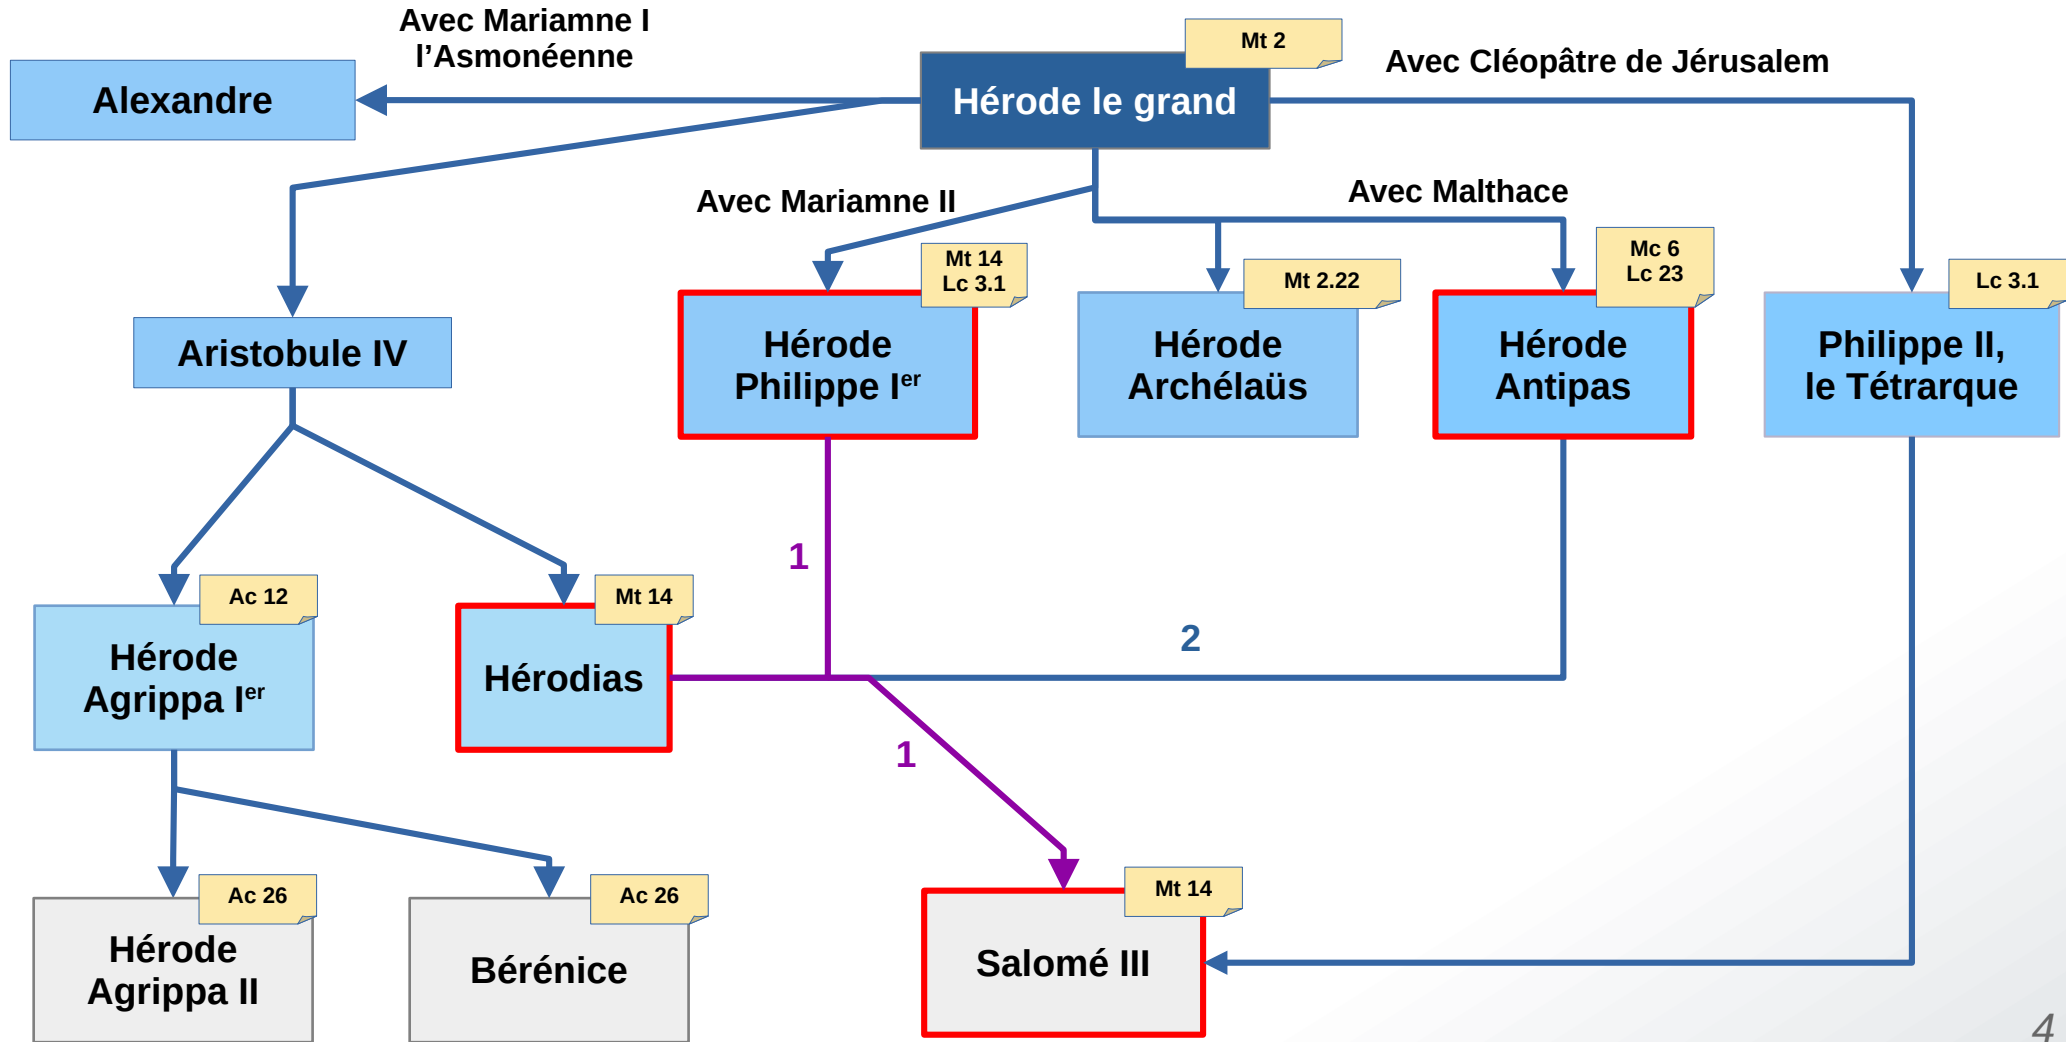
Avec Mariamne I
l'Asmonéenne

Alexandre

Mt 2

Hérode le grand

Avec Cléopâtre de Jérusalem

Avec Mariamne II

Avec Malthace

Aristobule IV

Mt 14
Lc 3.1

Hérode
Philippe I$^{er}$

Mt 2.22

Hérode
Archélaüs

Mc 6
Lc 23

Hérode
Antipas

Lc 3.1

Philippe II,
le Tétrarque

1

2

Ac 12

Hérode
Agrippa I$^{er}$

Mt 14

Hérodias

1

Ac 26

Hérode
Agrippa II

Ac 26

Bérénice

Mt 14

Salomé III

4